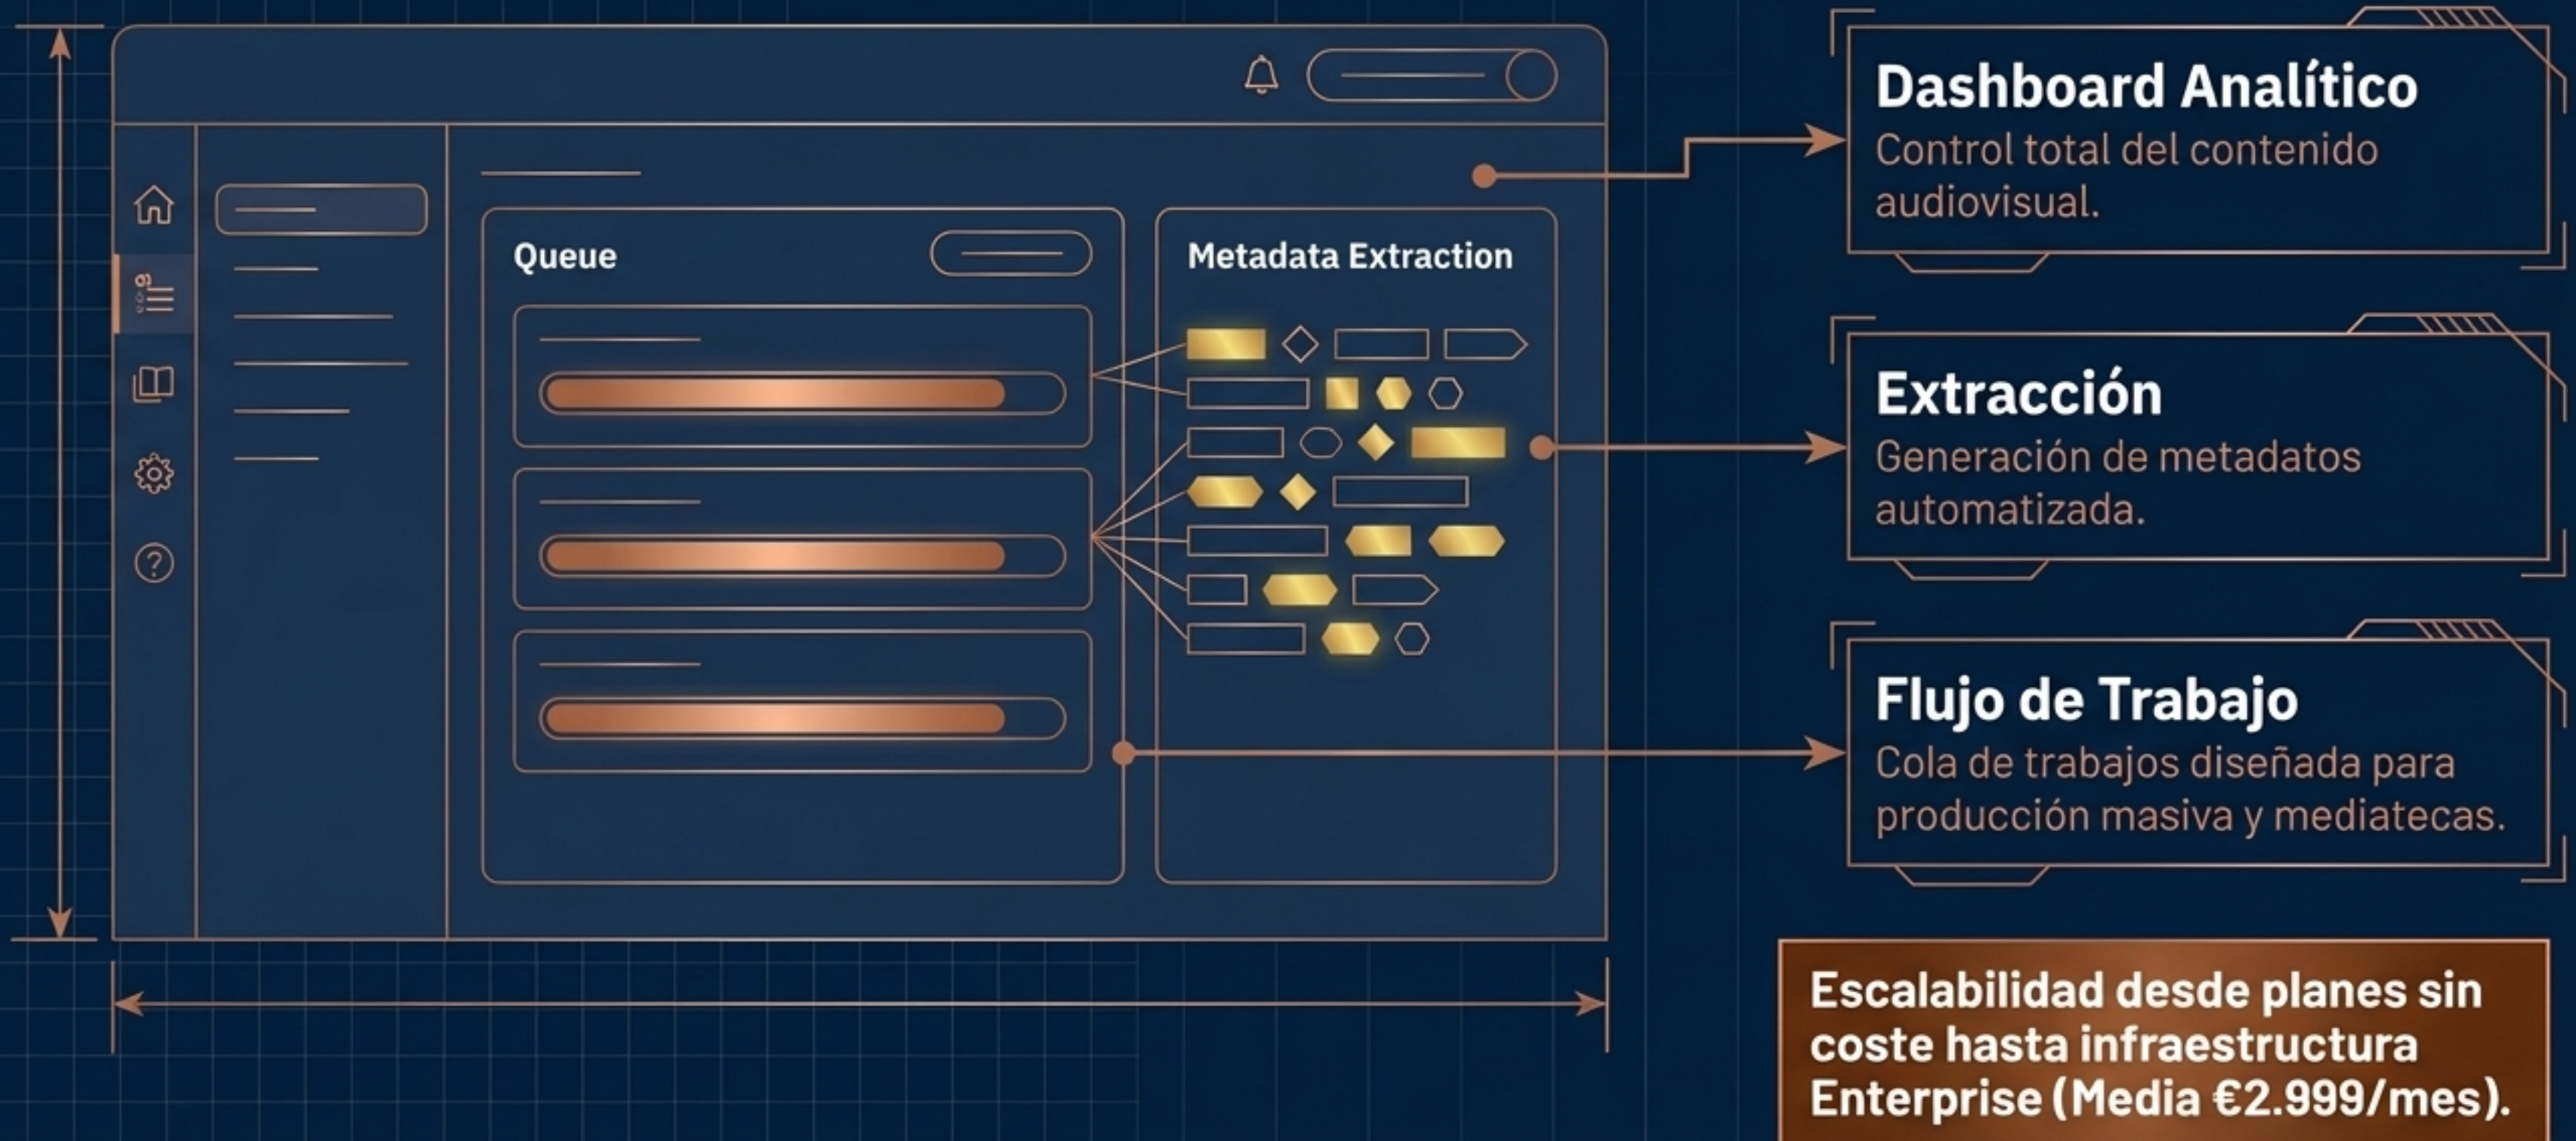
Queue

Metadata Extraction

Dashboard Analítico
Control total del contenido audiovisual.

Extracción
Generación de metadatos automatizada.

Flujo de Trabajo
Cola de trabajos diseñada para producción masiva y mediatecas.

Escalabilidad desde planes sin coste hasta infraestructura Enterprise (Media €2.999/mes).